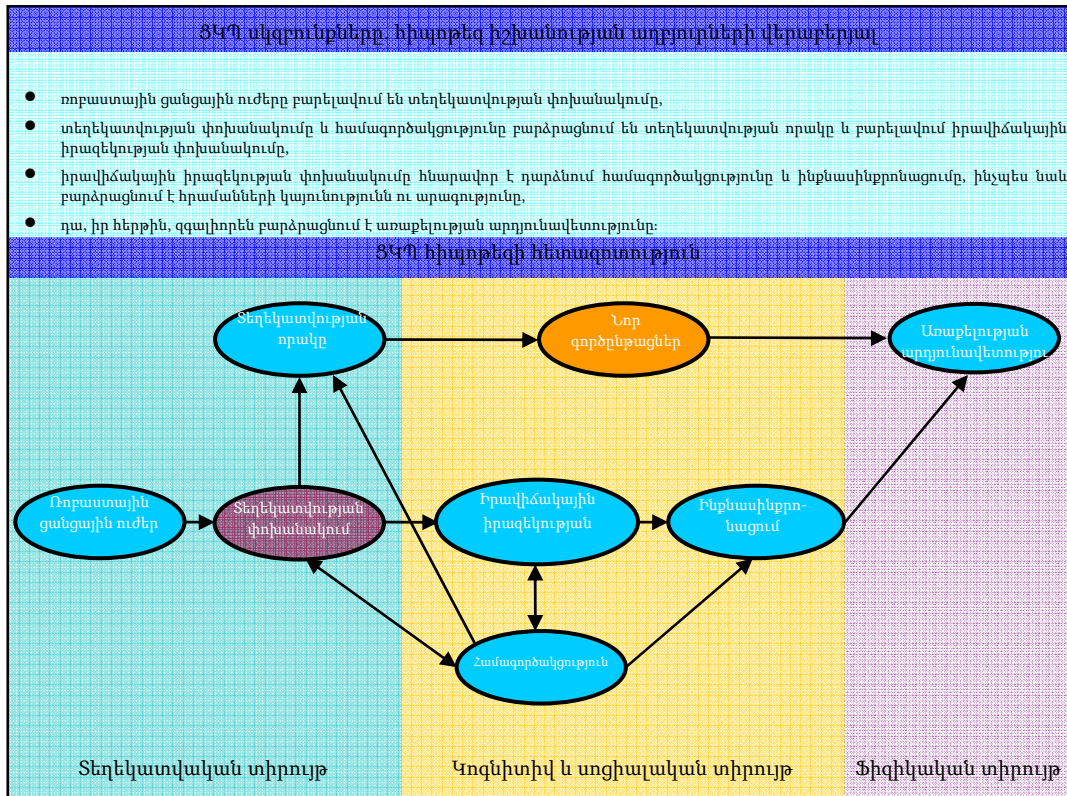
ՑԿՊ սկզբունքները. հիպոթեզ իշխանության աղբյուրների վերաբերյալ

- ռոբաստային ցանցային ուժերը բարելավում են տեղեկատվության փոխանակումը,
- տեղեկատվության փոխանակումը և համագործակցությունը բարձրացնում են տեղեկատվության որակը և բարելավում իրավիճակային իրազեկության փոխանակումը,
- իրավիճակային իրազեկության փոխանակումը հնարավոր է դարձնում համագործակցությունը և ինքնասինքրոնացումը, ինչպես նաև բարձրացնում է հրամանների կայունությունն ու արագությունը,
- դա, իր հերթին, զգալիորեն բարձրացնում է առաքելության արդյունավետությունը:

ՑԿՊ հիպոթեզի հետազոտություն

Տեղեկատվության որակը

Նոր գործընթացներ

Առաքելության արդյունավետությու

Ռոբաստային ցանցային ուժեր

Տեղեկատվության փոխանակում

Իրավիճակային իրազեկության

Ինքնասինքրոնացում

Համագործակցություն

Տեղեկատվական տիրույթ

Կոգնիտիվ և սոցիալական տիրույթ

Ֆիզիկական տիրույթ